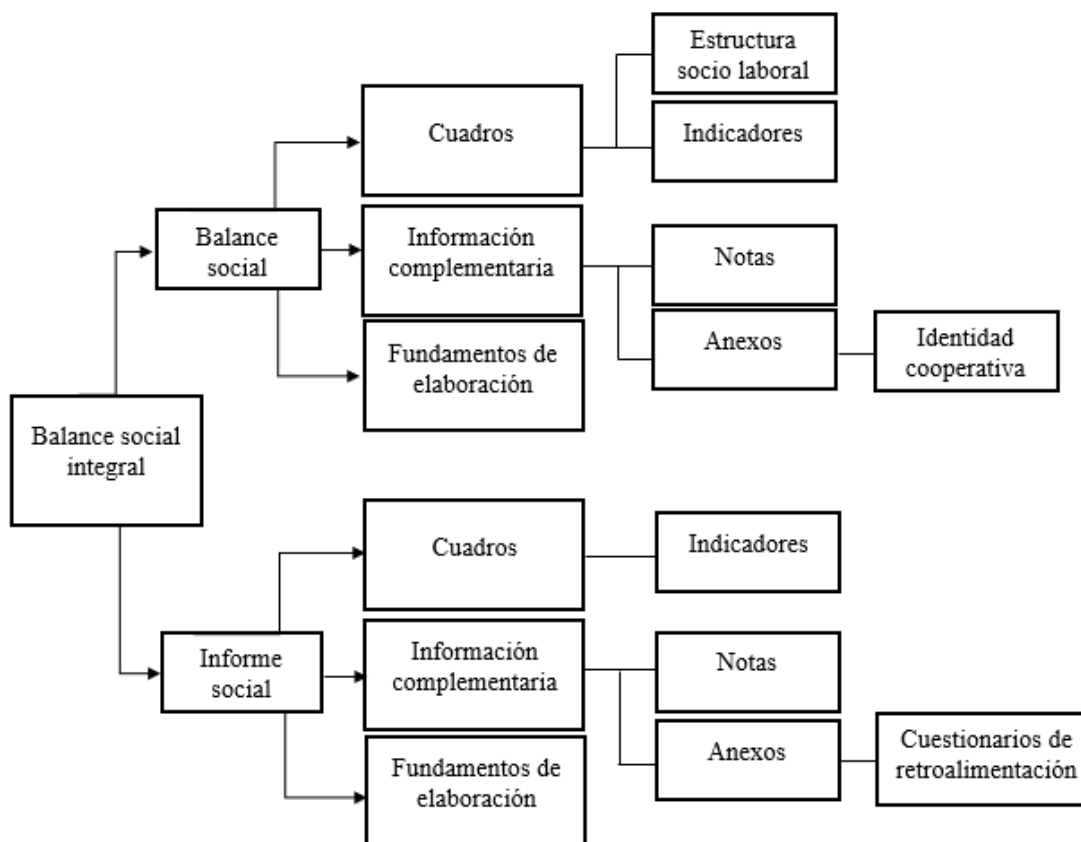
Balance social integral

Balance social

Cuadros

Estructura socio laboral

Indicadores

Información complementaria

Notas

Anexos

Identidad cooperativa

Fundamentos de elaboración

Informe social

Cuadros

Indicadores

Información complementaria

Notas

Anexos

Cuestionarios de retroalimentación

Fundamentos de elaboración